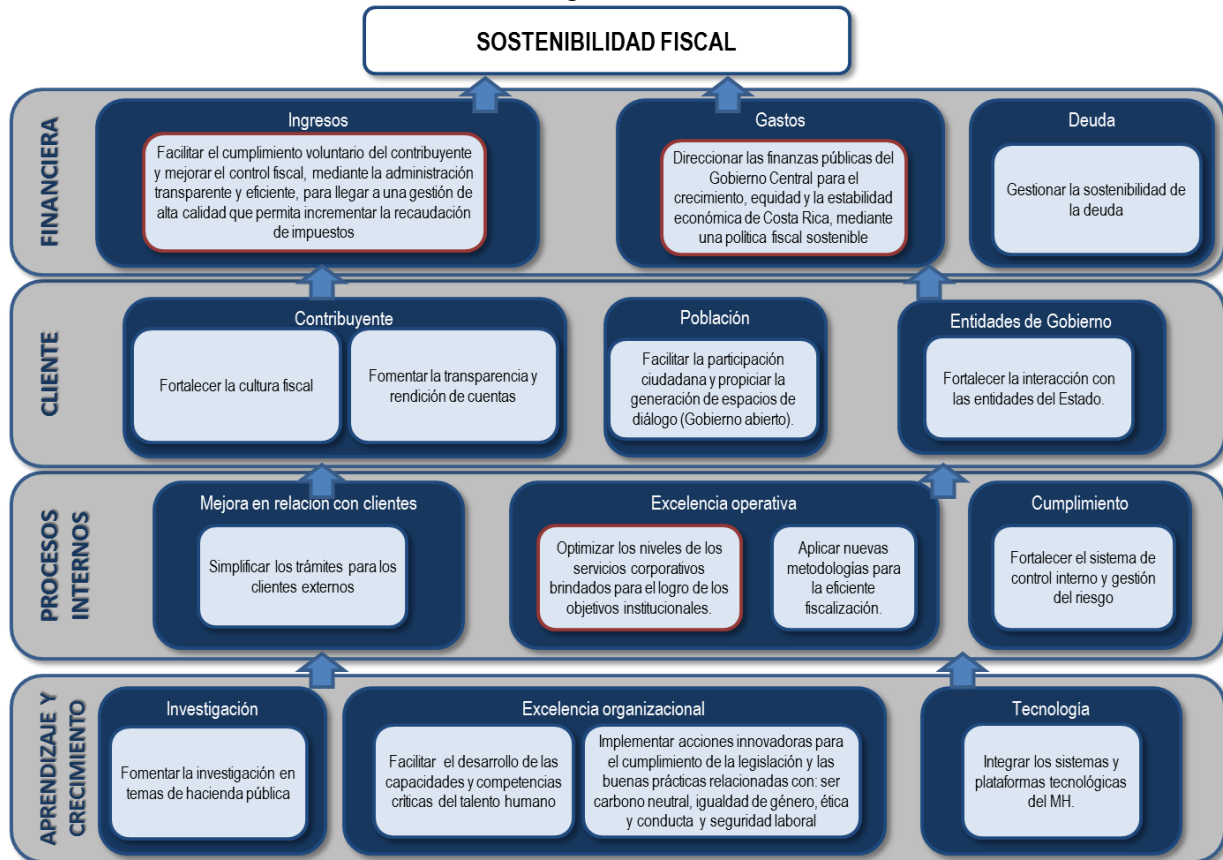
SOSTENIBILIDAD FISCAL

FINANCIERA

Ingresos

Facilitar el cumplimiento voluntario del contribuyente y mejorar el control fiscal, mediante la administración transparente y eficiente, para llegar a una gestión de alta calidad que permita incrementar la recaudación de impuestos

Gastos

Direccionar las finanzas públicas del Gobierno Central para el crecimiento, equidad y la estabilidad económica de Costa Rica, mediante una política fiscal sostenible

Deuda

Gestionar la sostenibilidad de la deuda

CLIENTE

Contribuyente

Fortalecer la cultura fiscal

Fomentar la transparencia y rendición de cuentas

Población

Facilitar la participación ciudadana y propiciar la generación de espacios de diálogo (Gobierno abierto).

Entidades de Gobierno

Fortalecer la interacción con las entidades del Estado.

PROCESOS INTERNOS

Mejora en relacion con clientes

Simplificar los trámites para los clientes externos

Excelencia operativa

Optimizar los niveles de los servicios corporativos brindados para el logro de los objetivos institucionales.

Aplicar nuevas metodologías para la eficiente fiscalización.

Cumplimiento

Fortalecer el sistema de control interno y gestión del riesgo

APRENDIZAJE Y CRECIMIENTO

Investigación

Fomentar la investigación en temas de hacienda pública

Excelencia organizacional

Facilitar el desarrollo de las capacidades y competencias críticas del talento humano

Implementar acciones innovadoras para el cumplimiento de la legislación y las buenas prácticas relacionadas con: ser carbono neutral, igualdad de género, ética y conducta y seguridad laboral

Tecnología

Integrar los sistemas y plataformas tecnológicas del MH.